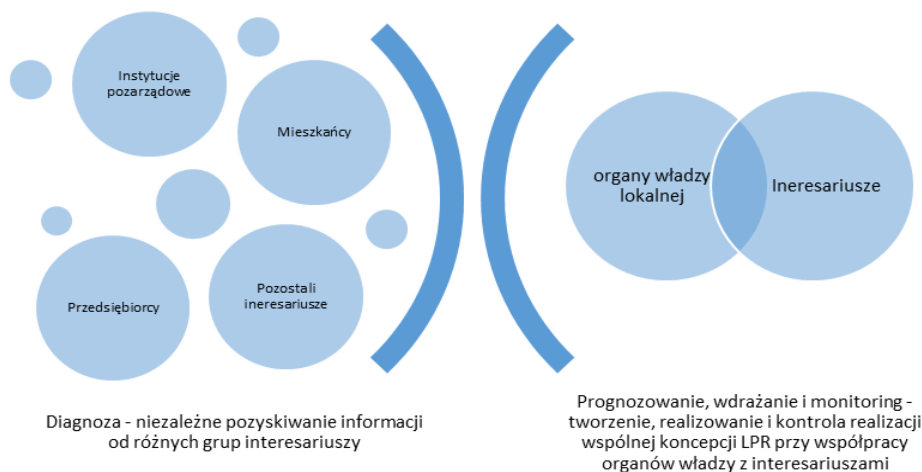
Instytucje pozarządowe

Mieszkańcy

Przedsiębiorcy

Pozostali ineresariusze

organy władzy lokalnej

Ineresariusze

Diagnoza - niezależne pozyskiwanie informacji od różnych grup interesariuszy

Prognozowanie, wdrażanie i monitoring - tworzenie, realizowanie i kontrola realizacji wspólnej koncepcji LPR przy współpracy organów władzy z interesariuszami